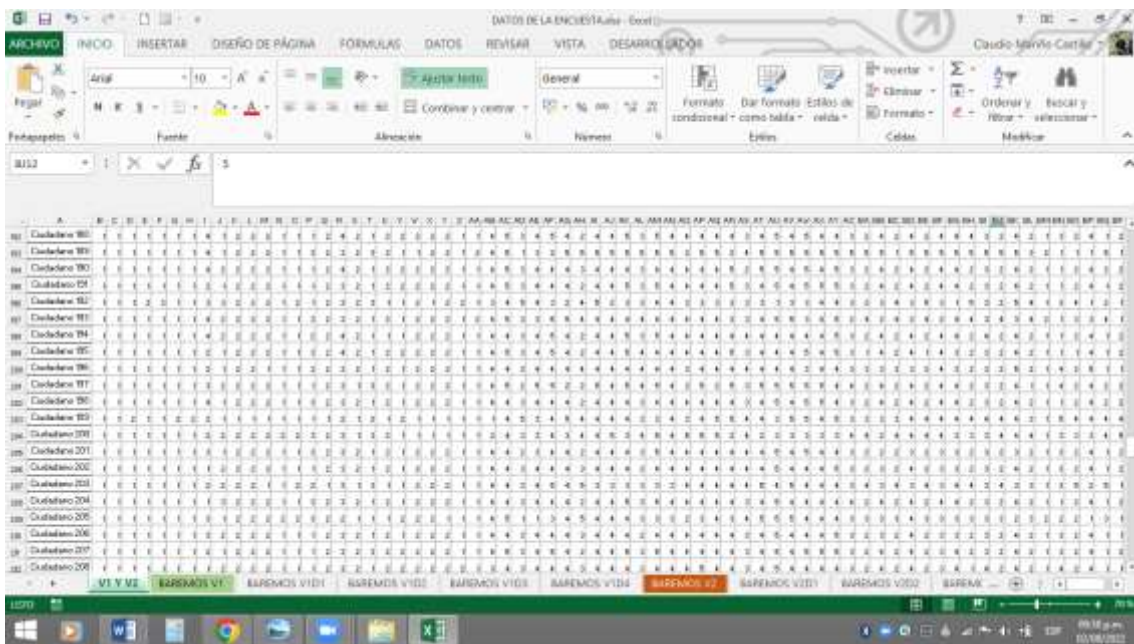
DATOS DE LA ENCUESTA.xlsx - Excel

ARCHIVO INICIO INSERTAR DISEÑO DE PÁGINA FÓRMULAS DATOS REVISAR VISTA DESARROLLADOR

Claudio Murillo Carrillo

Pegar
Portapapeles
Arial 10
N K S
Fuente
Ajustar texto
Combinar y centrar
Alineación
General
Número
Formato condicional
Dar formato como tabla
Estilos de celda
Estilos
Insertar
Eliminar
Formato
Celdas
Ordenar y filtrar
Buscar y seleccionar
Modificar

BJ12 $f_x$ 5

Ciudadano 180
Ciudadano 189
Ciudadano 190
Ciudadano 191
Ciudadano 192
Ciudadano 193
Ciudadano 194
Ciudadano 195
Ciudadano 196
Ciudadano 197
Ciudadano 198
Ciudadano 199
Ciudadano 200
Ciudadano 201
Ciudadano 202
Ciudadano 203
Ciudadano 204
Ciudadano 205
Ciudadano 206
Ciudadano 207
Ciudadano 208

V1 Y V2 BAREMOS V1 BAREMOS V1D1 BAREMOS V1D2 BAREMOS V1D3 BAREMOS V1D4 BAREMOS V2 BAREMOS V2D1 BAREMOS V2D2 BAREM ...

LISTO